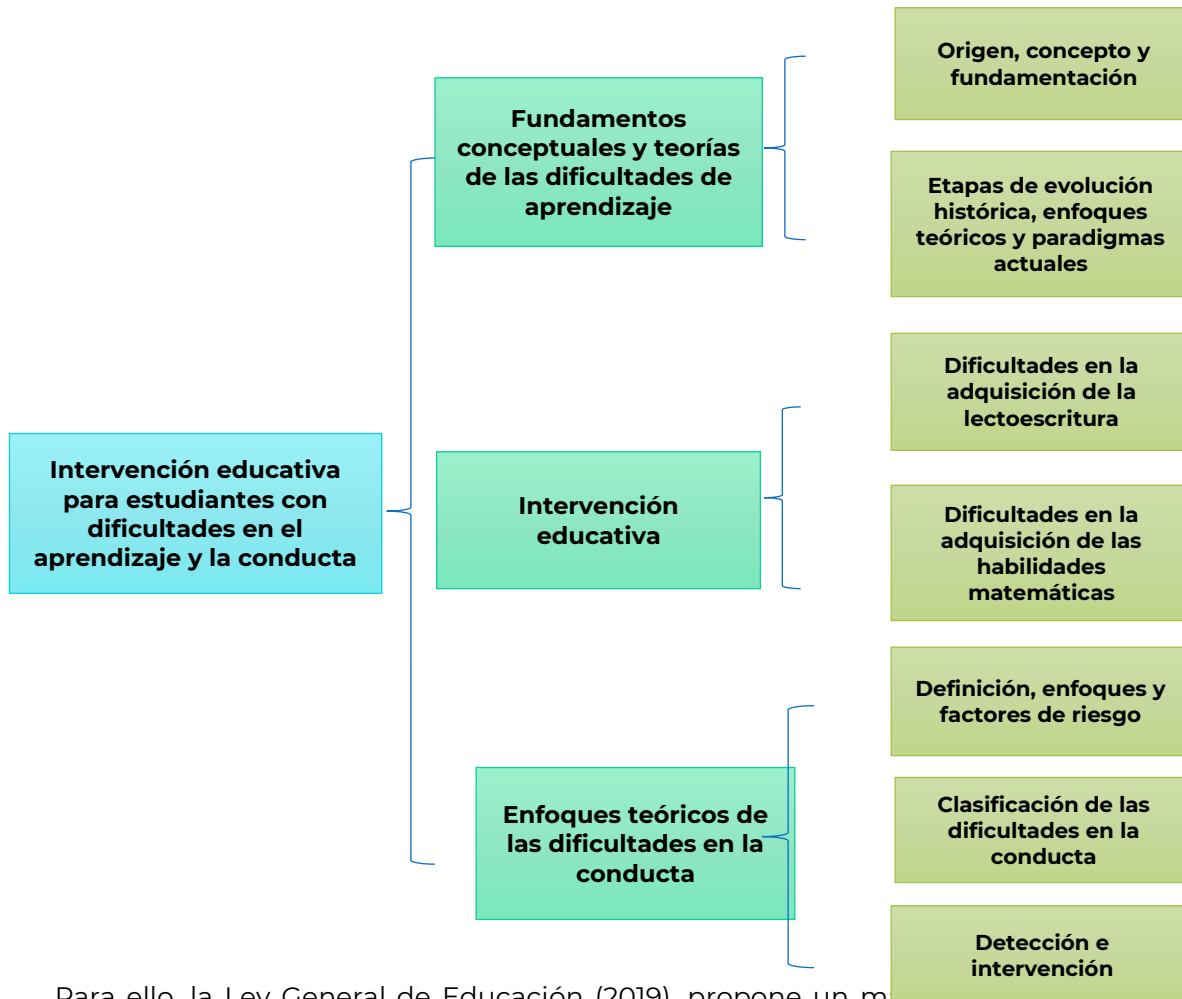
Intervención educativa para estudiantes con dificultades en el aprendizaje y la conducta

Fundamentos conceptuales y teorías de las dificultades de aprendizaje

Origen, concepto y fundamentación

Etapas de evolución histórica, enfoques teóricos y paradigmas actuales

Intervención educativa

Dificultades en la adquisición de la lectoescritura

Dificultades en la adquisición de las habilidades matemáticas

Enfoques teóricos de las dificultades en la conducta

Definición, enfoques y factores de riesgo

Clasificación de las dificultades en la conducta

Detección e intervención

Para ello, la Ley General de Educación (2019), propone un m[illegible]